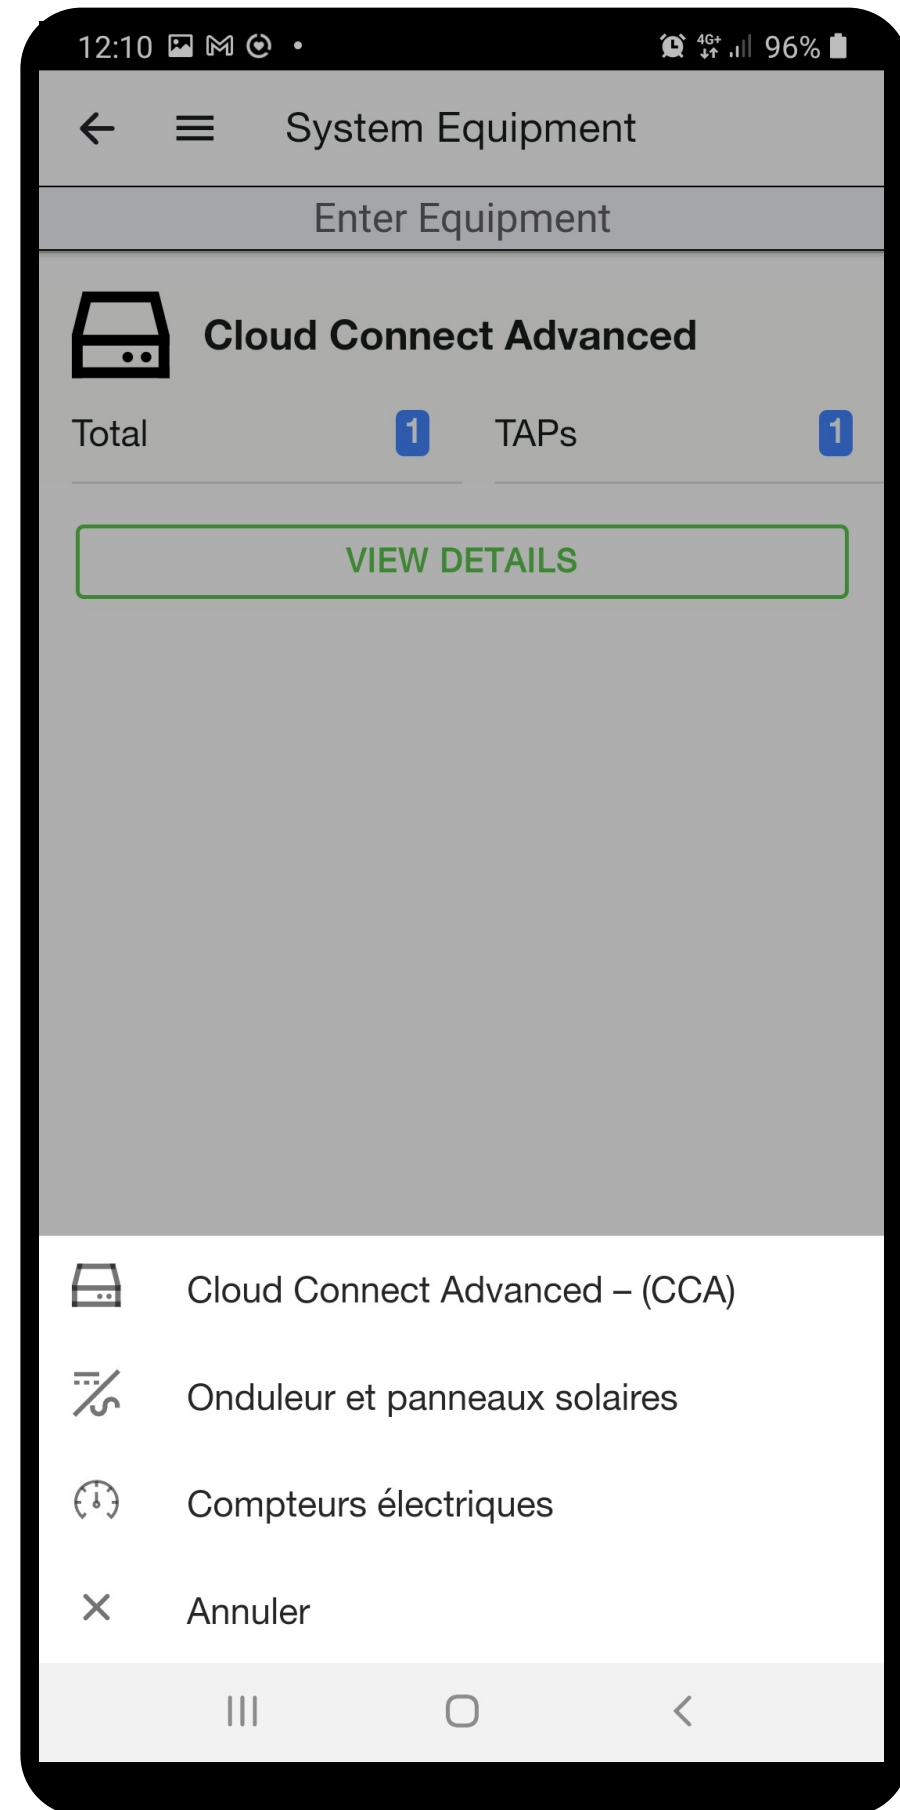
12:10 • 4G+ 96%

System Equipment

Enter Equipment

Cloud Connect Advanced

Total 1

TAPs 1

VIEW DETAILS

Cloud Connect Advanced – (CCA)

Onduleur et panneaux solaires

Compteurs électriques

Annuler